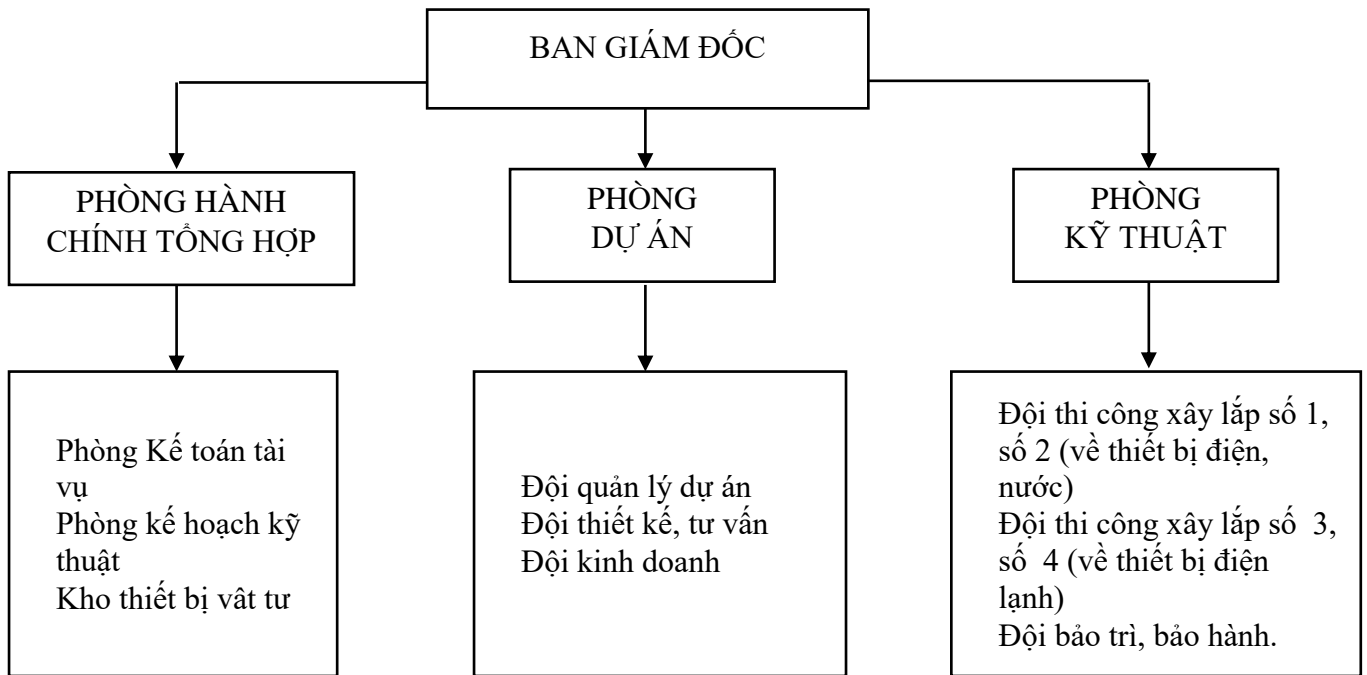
BAN GIÁM ĐỐC

PHÒNG HÀNH CHÍNH TỔNG HỢP

PHÒNG DỰ ÁN

PHÒNG KỸ THUẬT

Phòng Kế toán tài vụ
Phòng kế hoạch kỹ thuật
Kho thiết bị vât tư

Đội quản lý dự án
Đội thiết kế, tư vấn
Đội kinh doanh

Đội thi công xây lắp số 1, số 2 (về thiết bị điện, nước)
Đội thi công xây lắp số 3, số 4 (về thiết bị điện lạnh)
Đội bảo trì, bảo hành.